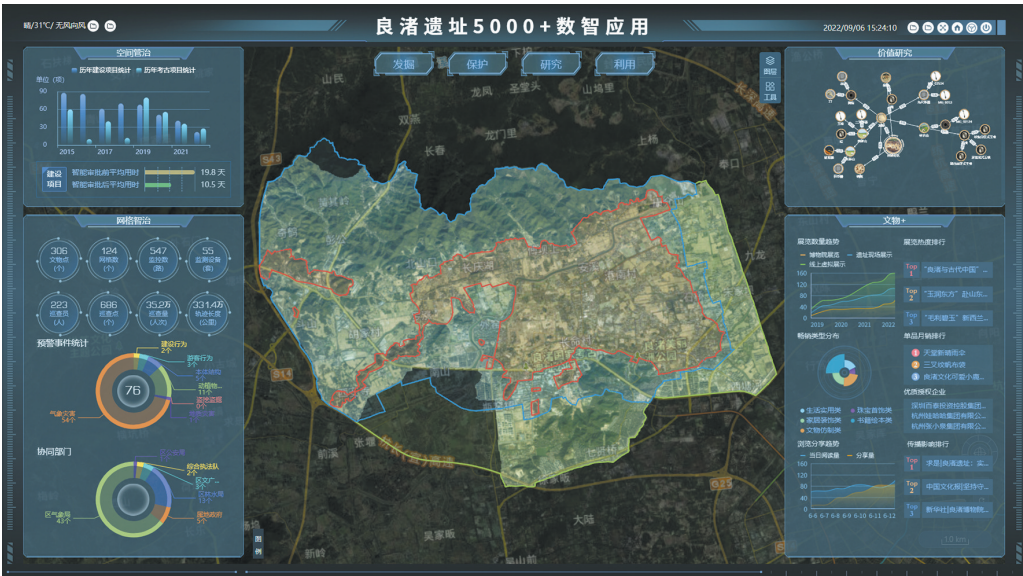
晴/31°C/ 无风向风

良渚遗址5000+数智应用

2022/09/06 15:24:10

发掘 保护 研究 利用

图层
工具

空间管治
历年建设项目统计 历年考古项目统计
单位（项）
120
90
60
30
0
2015 2017 2019 2021
建设项目
智能审批前平均用时 19.8 天
智能审批后平均用时 10.5 天

网格管治
306 文物点（个）
124 网格数（个）
547 监控数（路）
55 监测设备（套）
223 巡查员（人）
686 巡查点（个）
35.2万 巡查量（人次）
331.4万 轨迹长度（公里）

预警事件统计
建设行为 2个
游客行为 3个
本体病害 2个
动植物 31个
安防监控 1个
消防 1个
气象灾害 54个
76

协同部门
区公安局 2个
综合执法队 2个
区文广 17个
区水局 1个
属地政府 5个
区气象局 43个

价值研究

文物+
展览数量趋势
博物院展览 遗址现场展示
线上虚拟展示
160
120
80
40
0
2019 2020 2021 2022
展览热度排行
Top 1 "良渚与古代中国"
Top 2 "玉润东方" 赴山东...
Top 3 "毛利碧玉" 新西兰...
畅销类型分布
生活实用类 珠宝首饰类
家居装饰类 书籍绘本类
文旅衍生类
单品月销排行
1 天堂新概而伞
2 三叉玦形布袋
3 良渚文化可套小盘...
优质授权企业
深圳百事民间控股集团...
杭州娃哈哈集团有限公...
杭州张小泉集团有限公...
浏览分享趋势
当日阅读量 分享量
160
120
80
40
0
6-6 6-7 6-8 6-9 6-10 6-11 6-12
传播影响排行
Top 1 求是|良渚遗址：这...
Top 2 中国文化报|坚持守...
Top 3 新华社|良渚博物院...

山民 龙凤 圣堂头 双燕 龙门里 长春 上杨 春口 九龙 大陆 吴家畈 山前 新畈 前溪 张堰
图例
10 km